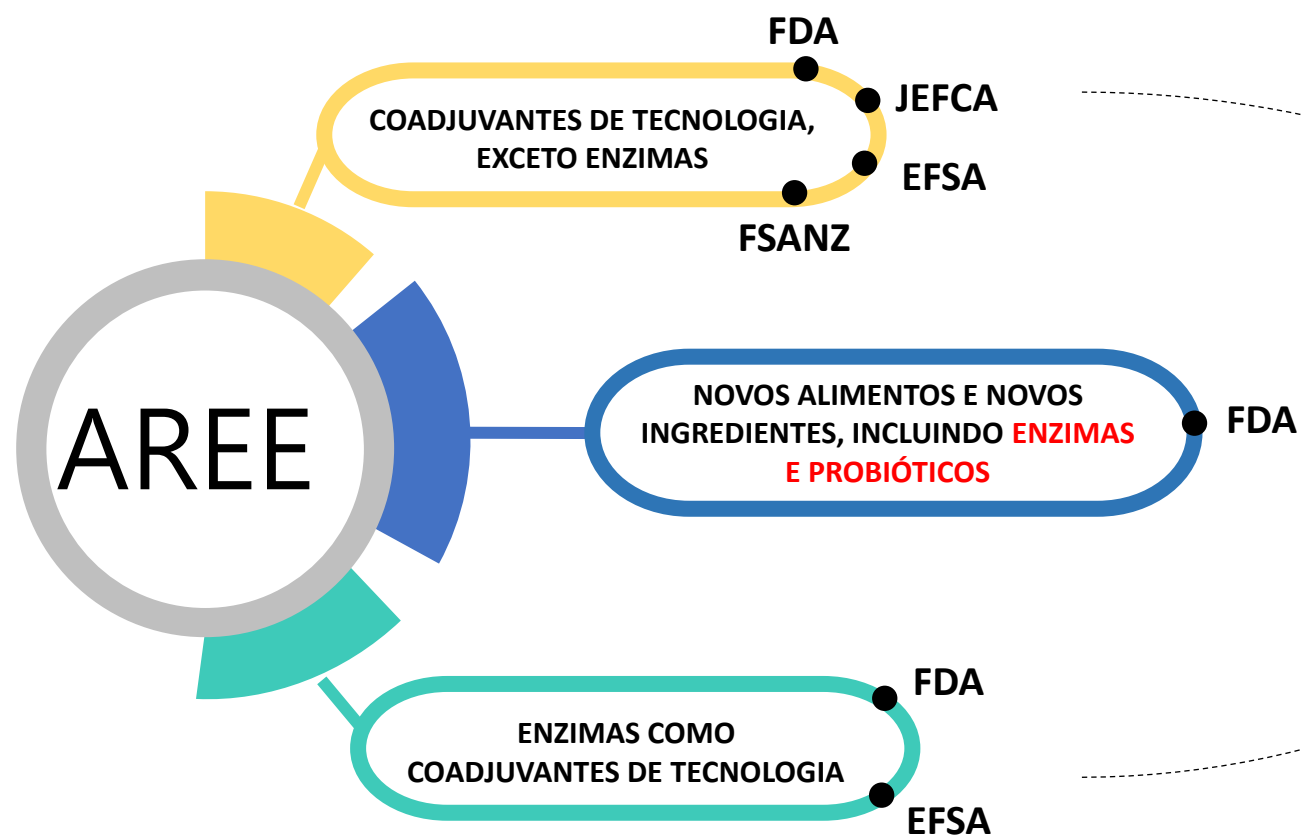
AREE

COADJUVANTES DE TECNOLOGIA, EXCETO ENZIMAS

FDA

JEFCA

EFSA

FSANZ

NOVOS ALIMENTOS E NOVOS INGREDIENTES, INCLUINDO ENZIMAS E PROBIÓTICOS

FDA

ENZIMAS COMO COADJUVANTES DE TECNOLOGIA

FDA

EFSA